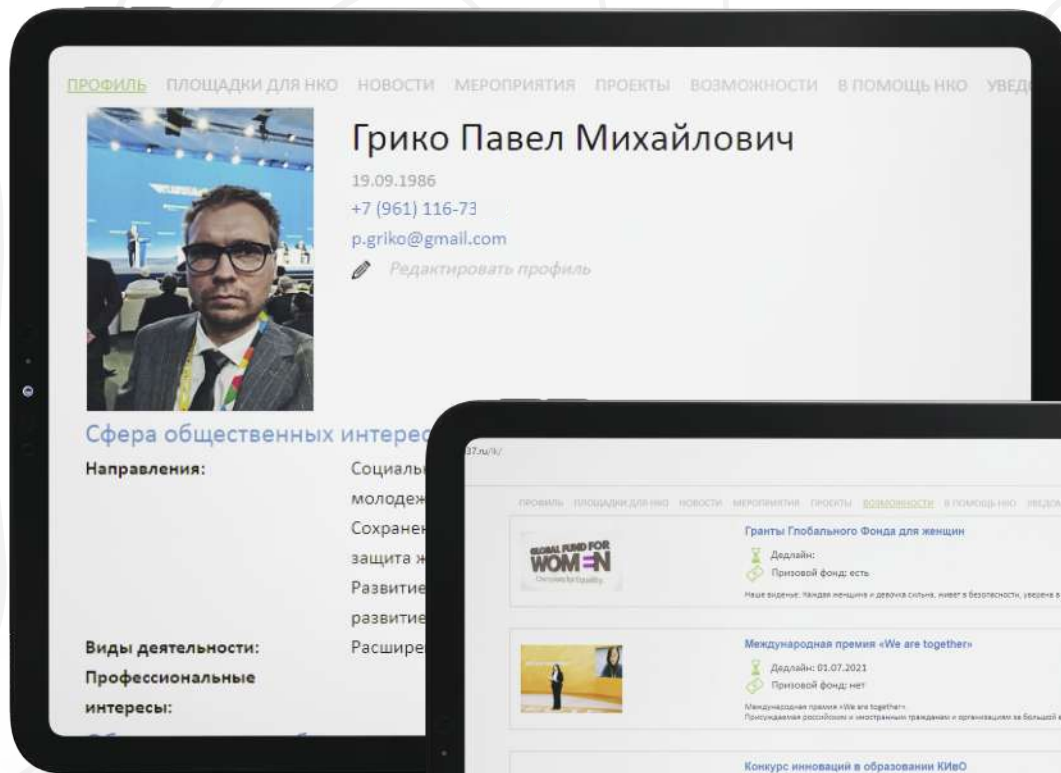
ПРОФИЛЬ ПЛОЩАДКИ ДЛЯ НКО НОВОСТИ МЕРОПРИЯТИЯ ПРОЕКТЫ ВОЗМОЖНОСТИ В ПОМОЩЬ НКО УВЕД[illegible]

Грико Павел Михайлович

19.09.1986

+7 (961) 116-73

p.griko@gmail.com

Редактировать профиль

Сфера общественных интерес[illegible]

Направления: Социаль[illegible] молодеж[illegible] Сохранен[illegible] защита ж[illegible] Развитие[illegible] развитие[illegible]

Виды деятельности: Расшире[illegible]

Профессиональные интересы:

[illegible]37.ru/lk/

ПРОФИЛЬ ПЛОЩАДКИ ДЛЯ НКО НОВОСТИ МЕРОПРИЯТИЯ ПРОЕКТЫ ВОЗМОЖНОСТИ В ПОМОЩЬ НКО УВЕДО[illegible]

GLOBAL FUND FOR WOMEN

Гранты Глобального Фонда для женщин

Дедлайн:

Призовой фонд: есть

Наше видение: Каждая женщина и девочка сильна, живет в безопасности, уверена в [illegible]

Международная премия «We are together»

Дедлайн: 01.07.2021

Призовой фонд: нет

Международная премия «We are together»
Присуждаемая российским и иностранным гражданам и организациям за большой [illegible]

Конкурс инноваций в образовании КИвО